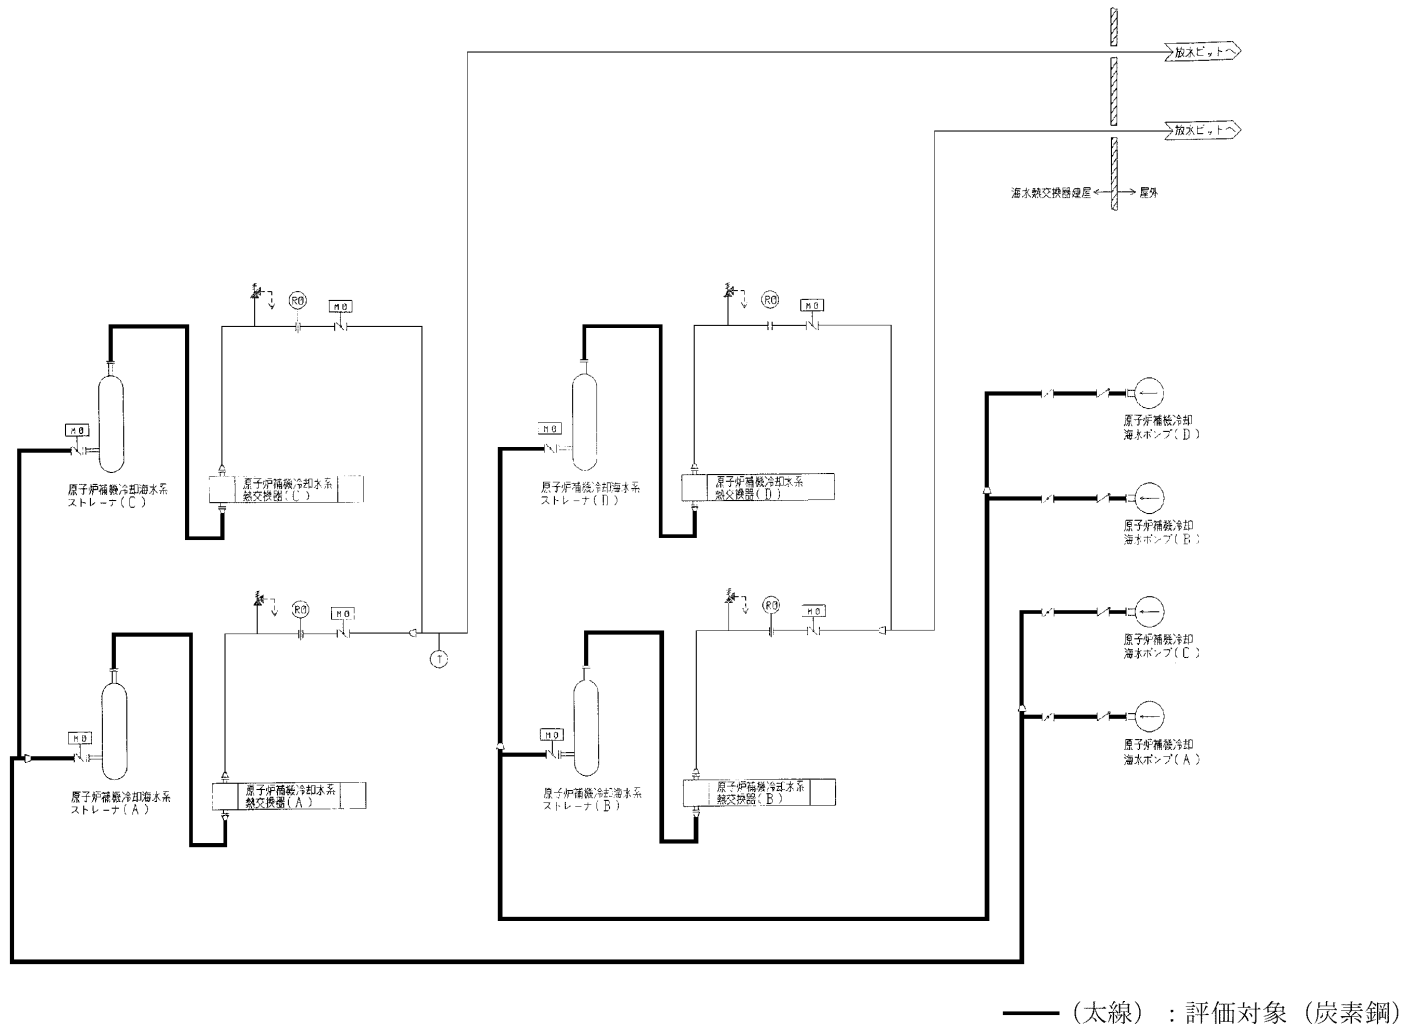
放水ピットへ

放水ピットへ

海水熱交換器建屋 屋外

RO
MO

RO
MO

MO
原子炉補機冷却海水系 ストレーナ（C）

原子炉補機冷却水系 熱交換器（C）

MO
原子炉補機冷却海水系 ストレーナ（D）

原子炉補機冷却水系 熱交換器（D）

原子炉補機冷却 海水ポンプ（D）

原子炉補機冷却 海水ポンプ（B）

RO
MO

RO
MO

T

原子炉補機冷却 海水ポンプ（C）

MO
原子炉補機冷却海水系 ストレーナ（A）

原子炉補機冷却水系 熱交換器（A）

MO
原子炉補機冷却海水系 ストレーナ（B）

原子炉補機冷却水系 熱交換器（B）

原子炉補機冷却 海水ポンプ（A）

（太線）：評価対象（炭素鋼）